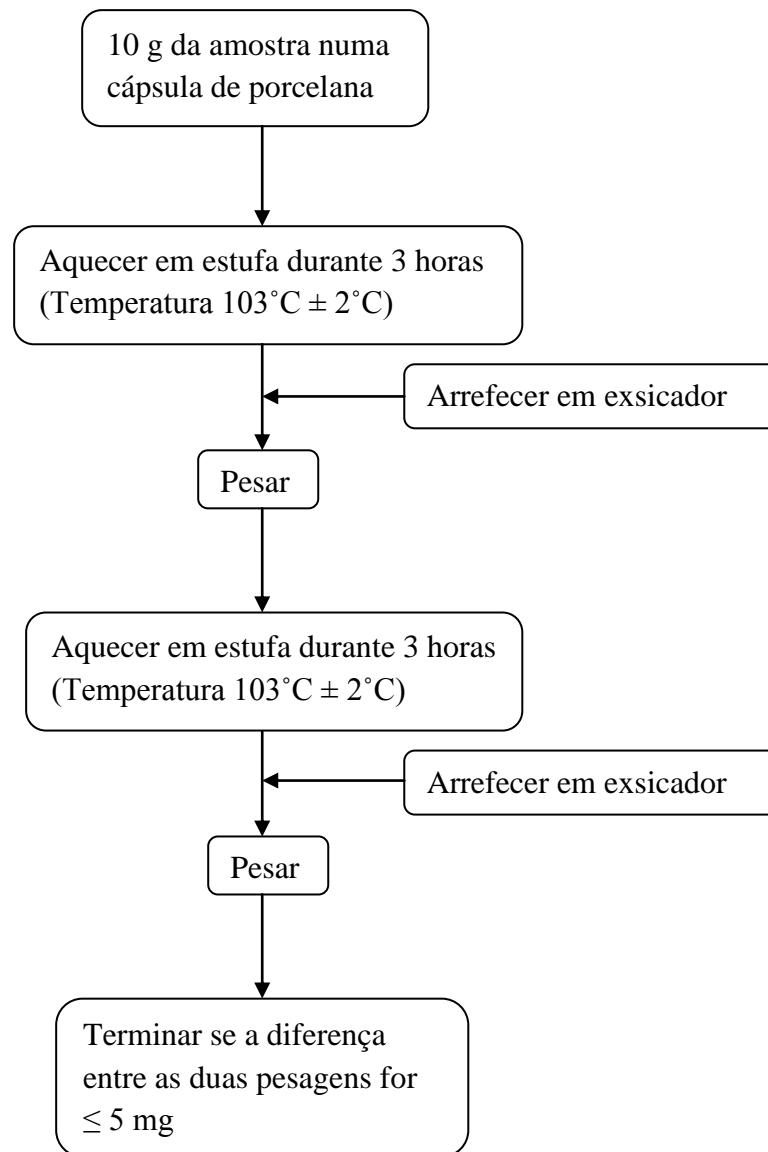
10 g da amostra numa cápsula de porcelana

Aquecer em estufa durante 3 horas (Temperatura 103˚C ± 2˚C)

Arrefecer em exsicador

Pesar

Aquecer em estufa durante 3 horas (Temperatura 103˚C ± 2˚C)

Arrefecer em exsicador

Pesar

Terminar se a diferença entre as duas pesagens for $\leq$ 5 mg